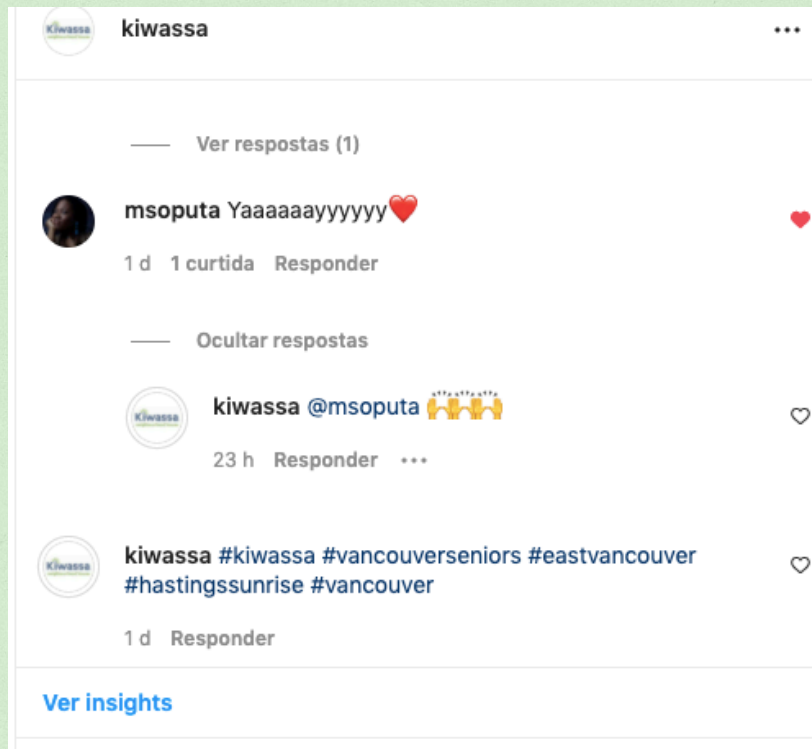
Kiwassa kiwassa ...

Ver respostas (1)

msoputa Yaaaaaayyyyyy❤️

1 d 1 curtida Responder

Ocultar respostas

Kiwassa kiwassa @msoputa 🙌🙌

23 h Responder ...

Kiwassa kiwassa #kiwassa #vancouverseniors #eastvancouver #hastingssunrise #vancouver

1 d Responder

Ver insights